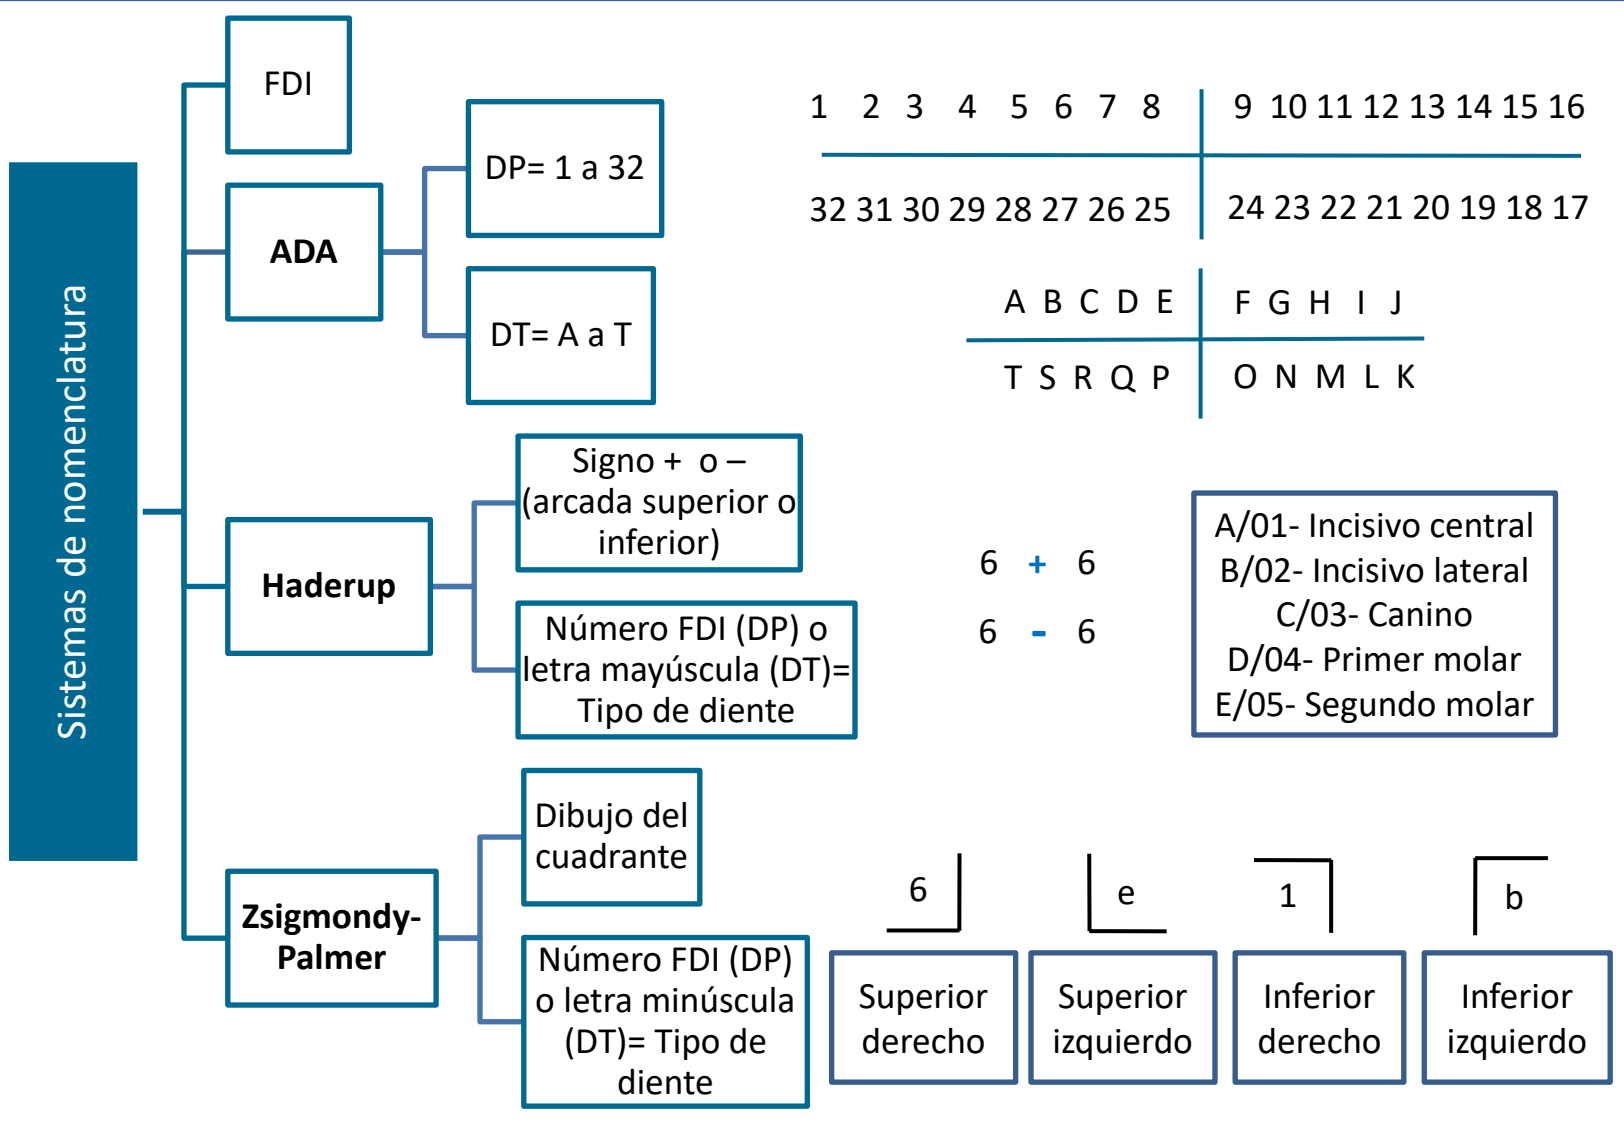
Sistemas de nomenclatura

FDI

ADA

DP= 1 a 32

DT= A a T

| 1 2 3 4 5 6 7 8 | 9 10 11 12 13 14 15 16 |
|---|---|
| 32 31 30 29 28 27 26 25 | 24 23 22 21 20 19 18 17 |

| A B C D E | F G H I J |
|---|---|
| T S R Q P | O N M L K |

Haderup

Signo + o – (arcada superior o inferior)

Número FDI (DP) o letra mayúscula (DT)= Tipo de diente

6 + 6

6 - 6

A/01- Incisivo central
B/02- Incisivo lateral
C/03- Canino
D/04- Primer molar
E/05- Segundo molar

Zsigmondy-Palmer

Dibujo del cuadrante

Número FDI (DP) o letra minúscula (DT)= Tipo de diente

6

Superior derecho

e

Superior izquierdo

1

Inferior derecho

b

Inferior izquierdo